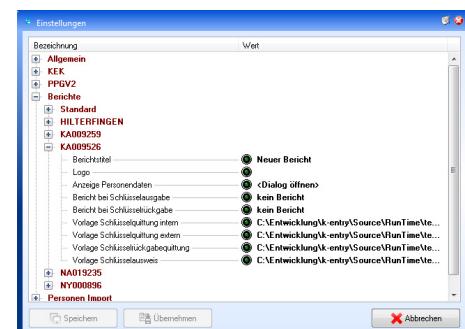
Einstellungen

| Bezeichnung | Wert |
|---|---|
| Allgemein | |
| KEK | |
| PPGV2 | |
| Berichte | |
| Standard | |
| HILTERFINGEN | |
| KA009259 | |
| KA009526 | |
| Berichtstitel | Neuer Bericht |
| Logo | |
| Anzeige Personendaten | <Dialog öffnen> |
| Bericht bei Schlüsselausgabe | kein Bericht |
| Bericht bei Schlüsselrückgabe | kein Bericht |
| Vorlage Schlüsselquittung intern | C:\Entwicklung\k-entry\Source\RunTime\te... |
| Vorlage Schlüsselquittung extern | C:\Entwicklung\k-entry\Source\RunTime\te... |
| Vorlage Schlüsselrückgabequittung | C:\Entwicklung\k-entry\Source\RunTime\te... |
| Vorlage Schlüsselausweis | C:\Entwicklung\k-entry\Source\RunTime\te... |
| NA019235 | |
| NY000896 | |
| Personen Import | |

Speichern
Übernehmen
Abbrechen